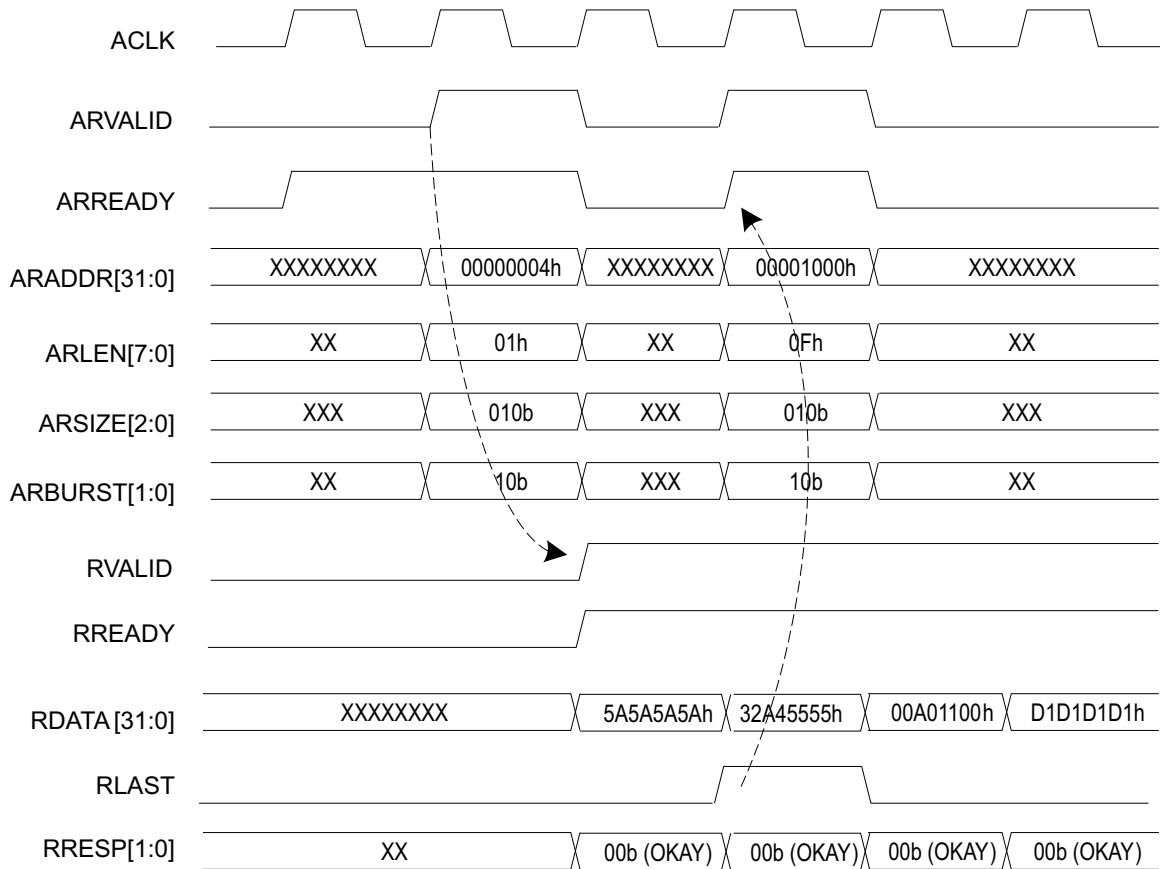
ACLK

ARVALID

ARREADY

ARADDR[31:0] XXXXXXXX 00000004h XXXXXXXX 00001000h XXXXXXXX

ARLEN[7:0] XX 01h XX 0Fh XX

ARSIZE[2:0] XXX 010b XXX 010b XXX

ARBURST[1:0] XX 10b XXX 10b XX

RVALID

RREADY

RDATA [31:0] XXXXXXXX 5A5A5A5Ah 32A45555h 00A01100h D1D1D1D1h

RLAST

RRESP[1:0] XX 00b (OKAY) 00b (OKAY) 00b (OKAY) 00b (OKAY)